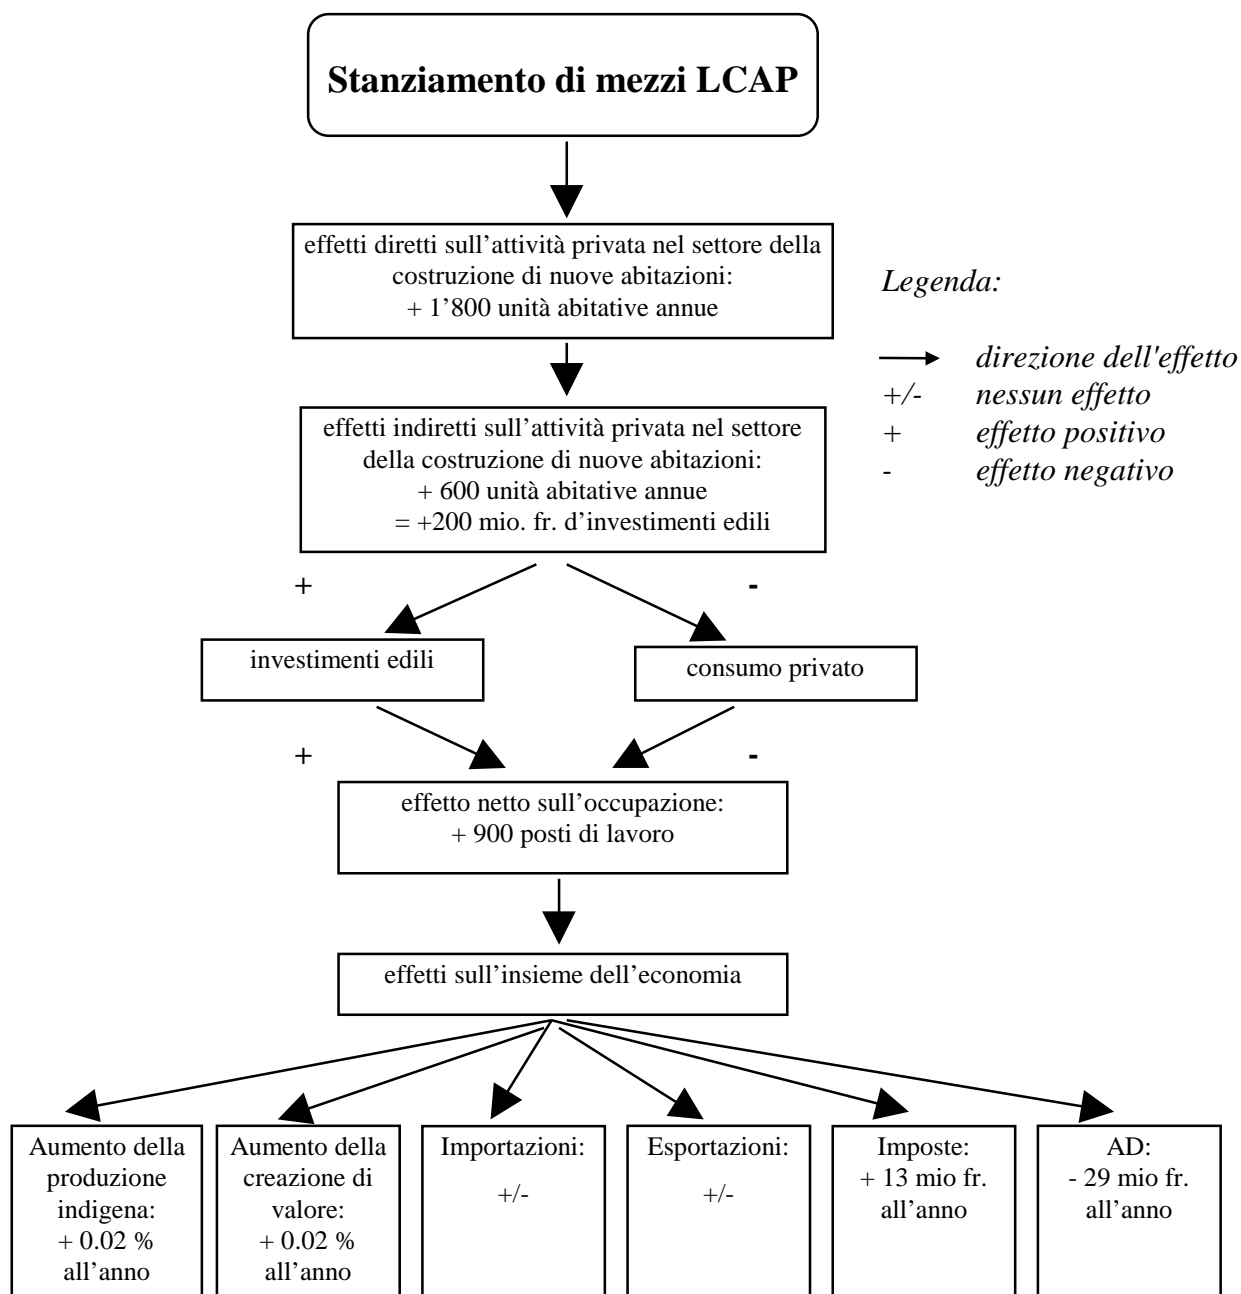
Stanziamento di mezzi LCAP

effetti diretti sull’attività privata nel settore della costruzione di nuove abitazioni:
+ 1’800 unità abitative annue

Legenda:

direzione dell'effetto
+/- nessun effetto
+ effetto positivo
- effetto negativo

effetti indiretti sull’attività privata nel settore della costruzione di nuove abitazioni:
+ 600 unità abitative annue
= +200 mio. fr. d’investimenti edili

+

-

investimenti edili

consumo privato

+

-

effetto netto sull’occupazione:
+ 900 posti di lavoro

effetti sull’insieme dell’economia

Aumento della produzione indigena:
+ 0.02 %
all’anno

Aumento della creazione di valore:
+ 0.02 %
all’anno

Importazioni:
+/-

Esportazioni:
+/-

Imposte:
+ 13 mio fr.
all’anno

AD:
- 29 mio fr.
all’anno